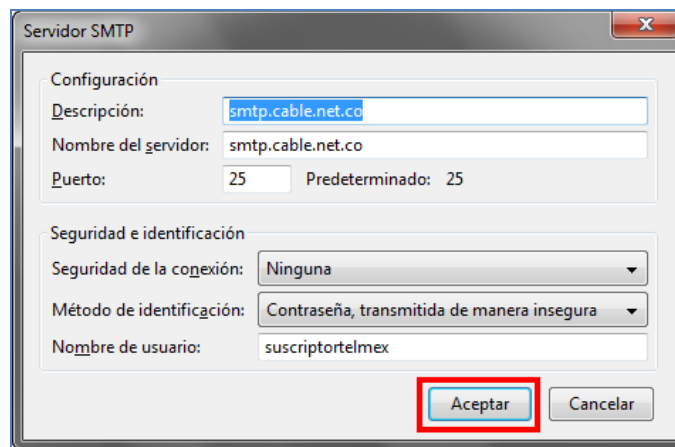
Servidor SMTP

Configuración

Descripción: smtp.cable.net.co

Nombre del servidor: smtp.cable.net.co

Puerto: 25 Predeterminado: 25

Seguridad e identificación

Seguridad de la conexión: Ninguna

Método de identificación: Contraseña, transmitida de manera insegura

Nombre de usuario: suscriptortelmex

Aceptar Cancelar